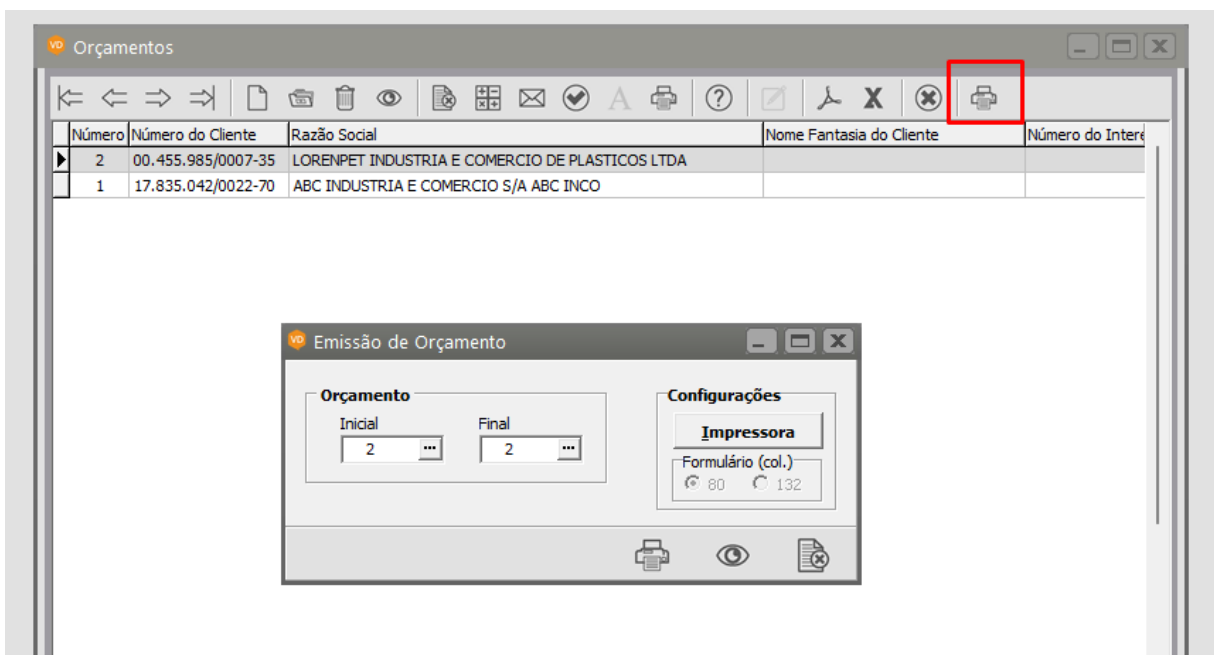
VD Orçamentos

| Número | Número do Cliente | Razão Social | Nome Fantasia do Cliente | Número do Intere |
|---|---|---|---|---|
| 2 | 00.455.985/0007-35 | LORENPET INDUSTRIA E COMERCIO DE PLASTICOS LTDA | | |
| 1 | 17.835.042/0022-70 | ABC INDUSTRIA E COMERCIO S/A ABC INCO | | |

VD Emissão de Orçamento

Orçamento
Inicial
2
Final
2

Configurações
Impressora
Formulário (col.)
80
132